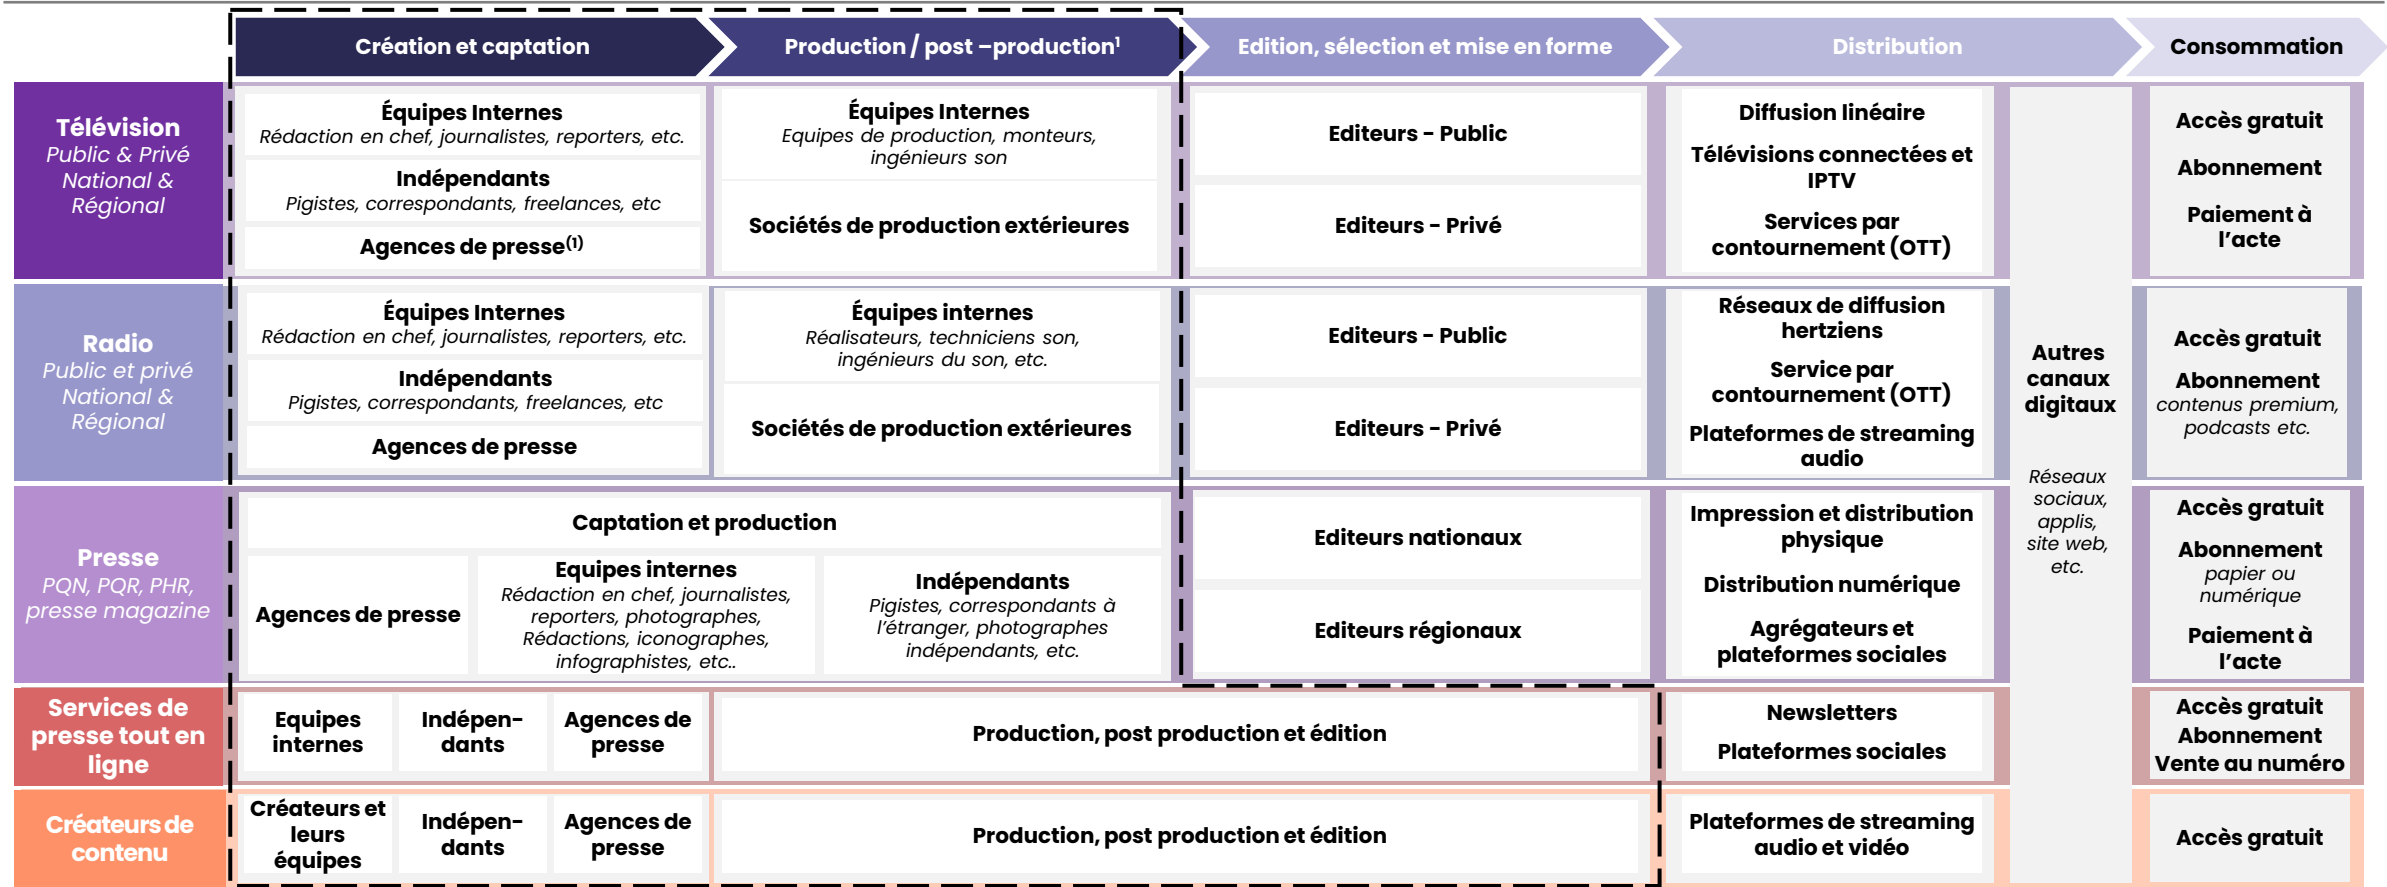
| | Création et captation | Production / post –production¹ | Edition, sélection et mise en forme | Distribution | | Consommation |
|---|---|---|---|---|---|---|
| **Télévision** Public & Privé National & Régional | **Équipes Internes** Rédaction en chef, journalistes, reporters, etc. / **Indépendants** Pigistes, correspondants, freelances, etc / **Agences de presse⁽¹⁾** | **Équipes Internes** Equipes de production, monteurs, ingénieurs son / **Sociétés de production extérieures** | **Editeurs - Public** / **Editeurs - Privé** | **Diffusion linéaire** / **Télévisions connectées et IPTV** / **Services par contournement (OTT)** | **Autres canaux digitaux** Réseaux sociaux, applis, site web, etc. | **Accès gratuit** / **Abonnement** / **Paiement à l'acte** |
| **Radio** Public et privé National & Régional | **Équipes Internes** Rédaction en chef, journalistes, reporters, etc. / **Indépendants** Pigistes, correspondants, freelances, etc / **Agences de presse** | **Équipes internes** Réalisateurs, techniciens son, ingénieurs du son, etc. / **Sociétés de production extérieures** | **Editeurs - Public** / **Editeurs - Privé** | **Réseaux de diffusion hertziens** / **Service par contournement (OTT)** / **Plateformes de streaming audio** | | **Accès gratuit** / **Abonnement** contenus premium, podcasts etc. |
| **Presse** PQN, PQR, PHR, presse magazine | **Captation et production** — **Agences de presse** / **Equipes internes** Rédaction en chef, journalistes, reporters, photographes, Rédactions, iconographes, infographistes, etc.. / **Indépendants** Pigistes, correspondants à l'étranger, photographes indépendants, etc. | | **Editeurs nationaux** / **Editeurs régionaux** | **Impression et distribution physique** / **Distribution numérique** / **Agrégateurs et plateformes sociales** | | **Accès gratuit** / **Abonnement** papier ou numérique / **Paiement à l'acte** |
| **Services de presse tout en ligne** | **Equipes internes** / **Indépen-dants** / **Agences de presse** | **Production, post production et édition** | | **Newsletters** / **Plateformes sociales** | | **Accès gratuit** / **Abonnement** / **Vente au numéro** |
| **Créateurs de contenu** | **Créateurs et leurs équipes** / **Indépen-dants** / **Agences de presse** | **Production, post production et édition** | | **Plateformes de streaming audio et vidéo** | | **Accès gratuit** |